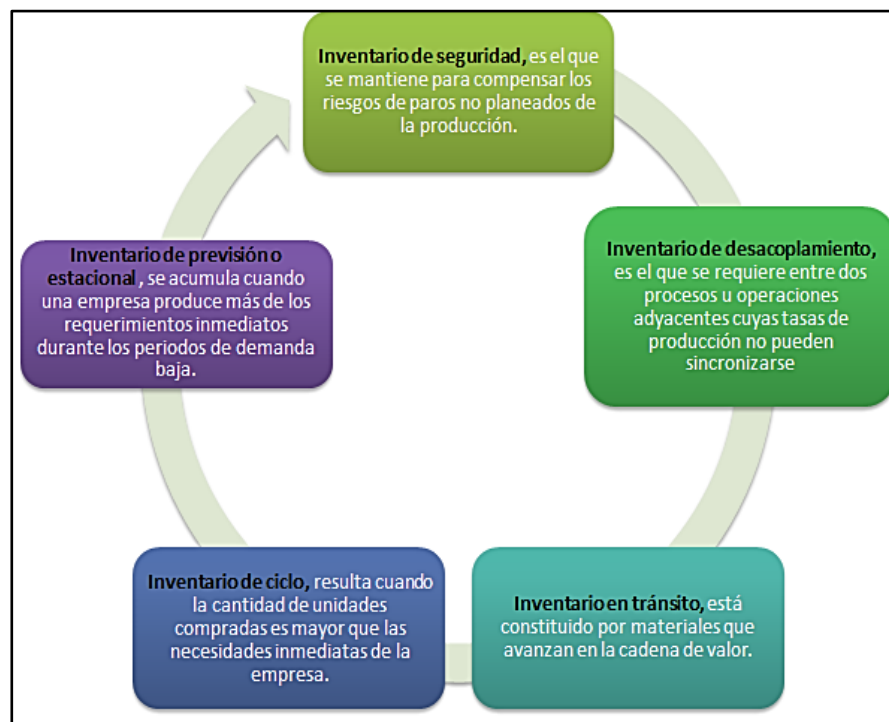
Inventario de seguridad, es el que se mantiene para compensar los riesgos de paros no planeados de la producción.

Inventario de desacoplamiento, es el que se requiere entre dos procesos u operaciones adyacentes cuyas tasas de producción no pueden sincronizarse

Inventario en tránsito, está constituido por materiales que avanzan en la cadena de valor.

Inventario de ciclo, resulta cuando la cantidad de unidades compradas es mayor que las necesidades inmediatas de la empresa.

Inventario de previsión o estacional, se acumula cuando una empresa produce más de los requerimientos inmediatos durante los periodos de demanda baja.